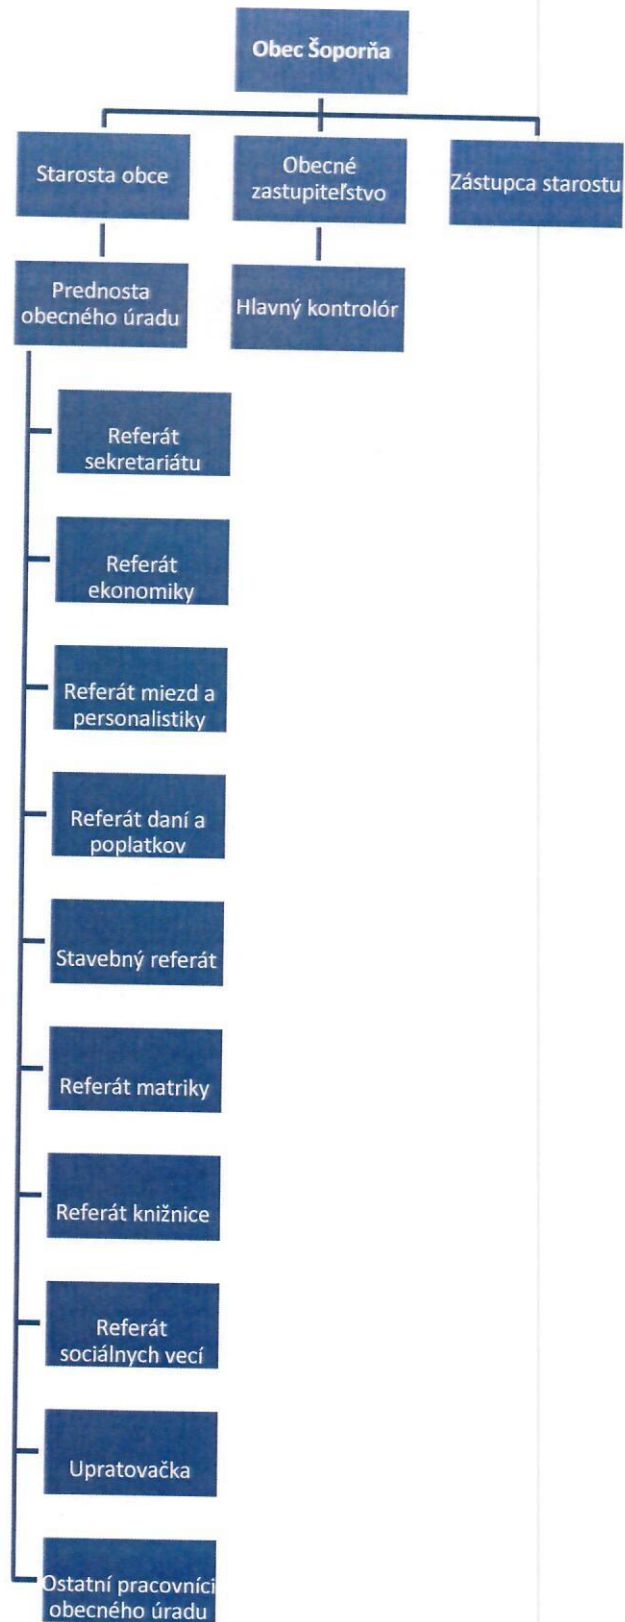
Obec Šoporňa

Starosta obce

Obecné zastupiteľstvo

Zástupca starostu

Prednosta obecného úradu

Hlavný kontrolór

Referát sekretariátu

Referát ekonomiky

Referát miezd a personalistiky

Referát daní a poplatkov

Stavebný referát

Referát matriky

Referát knižnice

Referát sociálnych vecí

Upratovačka

Ostatní pracovníci obecného úradu